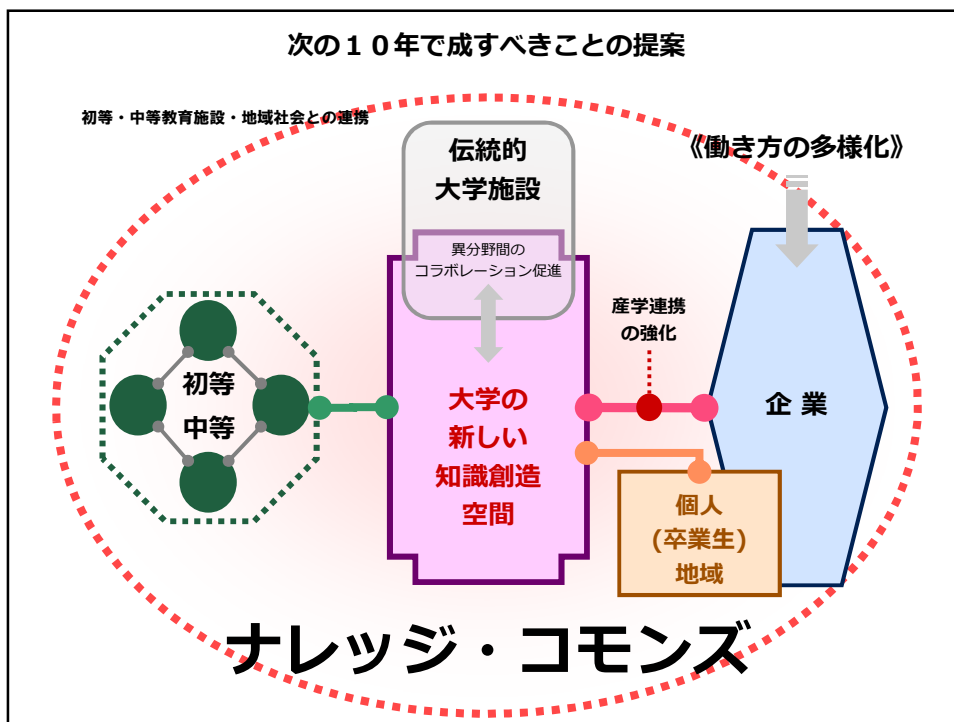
次の１０年で成すべきことの提案

初等・中等教育施設・地域社会との連携

《働き方の多様化》

伝統的
大学施設

異分野間の
コラボレーション促進

産学連携
の強化

初等
中等

大学の
新しい
知識創造
空間

企 業

個人
(卒業生)
地域

ナレッジ・コモンズ